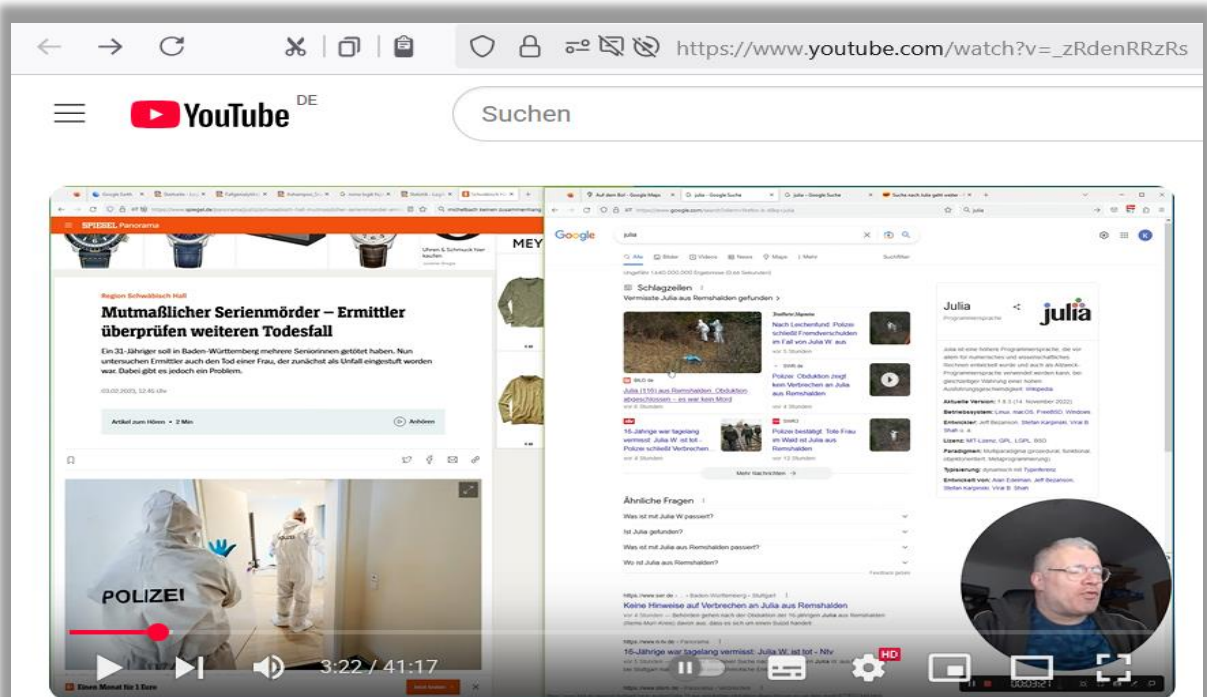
https://www.youtube.com/watch?v=_zRdenRRzRs

YouTube DE

Suchen

SPIEGEL Panorama

MEY

Region Schwäbisch Hall

Mutmaßlicher Serienmörder – Ermittler überprüfen weiteren Todesfall

Ein 31-Jähriger soll in Baden-Württemberg mehrere Seniorinnen getötet haben. Nun untersuchen Ermittler auch den Tod einer Frau, der zunächst als Unfall eingestuft worden war. Dabei gibt es jedoch ein Problem.

Artikel zum Hören • 2 Min

Anhören

POLIZEI

Google

julia

Schlagzeilen

Vermisste Julia aus Remshalden gefunden >

Nach Leichenfund: Polizei schließt Fremdverschulden im Fall von Julia W. aus

Julia (15) aus Remshalden: Obduktion abgeschlossen – es war kein Mord

Polizei: Obduktion zeigt kein Verbrechen an Julia aus Remshalden

16-Jährige war tagelang vermisst: Julia W. ist tot - Polizei schließt Verbrechen ...

Polizei bestätigt: Tote Frau im Wald ist Julia aus Remshalden

Mehr Nachrichten →

Ähnliche Fragen

Was ist mit Julia W passiert?

Ist Julia gefunden?

Was ist mit Julia aus Remshalden passiert?

Wo ist Julia aus Remshalden?

Keine Hinweise auf Verbrechen an Julia aus Remshalden

16-Jährige war tagelang vermisst: Julia W. ist tot - Ntv

Julia

julia

3:22 / 41:17

HD

Einen Monat für 1 Euro